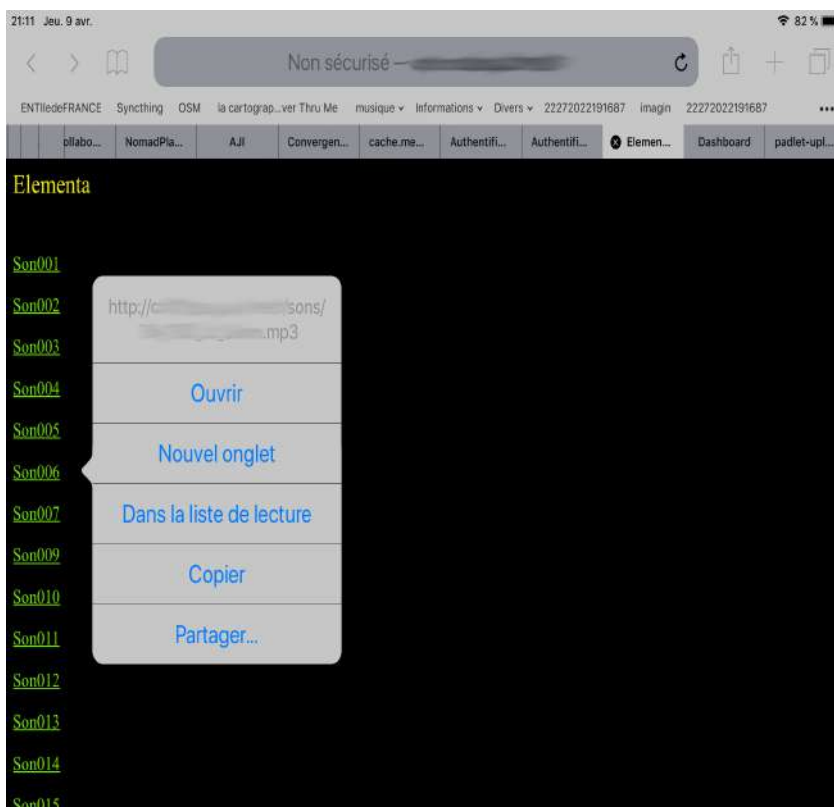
21:11 Jeu. 9 avr.

82 %

Non sécurisé — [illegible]

ENTIledeFRANCE Syncthing OSM la cartograp...ver Thru Me musique Informations Divers 22272022191687 imagin 22272022191687 ...

ollabo... NomadPla... AJI Convergen... cache.me... Authentifi... Authentifi... Elemen... Dashboard padlet-upl...

Elementa

Son001
Son002
Son003
Son004
Son005
Son006
Son007
Son009
Son010
Son011
Son012
Son013
Son014
Son015

http://c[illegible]sons/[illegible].mp3

Ouvrir

Nouvel onglet

Dans la liste de lecture

Copier

Partager...